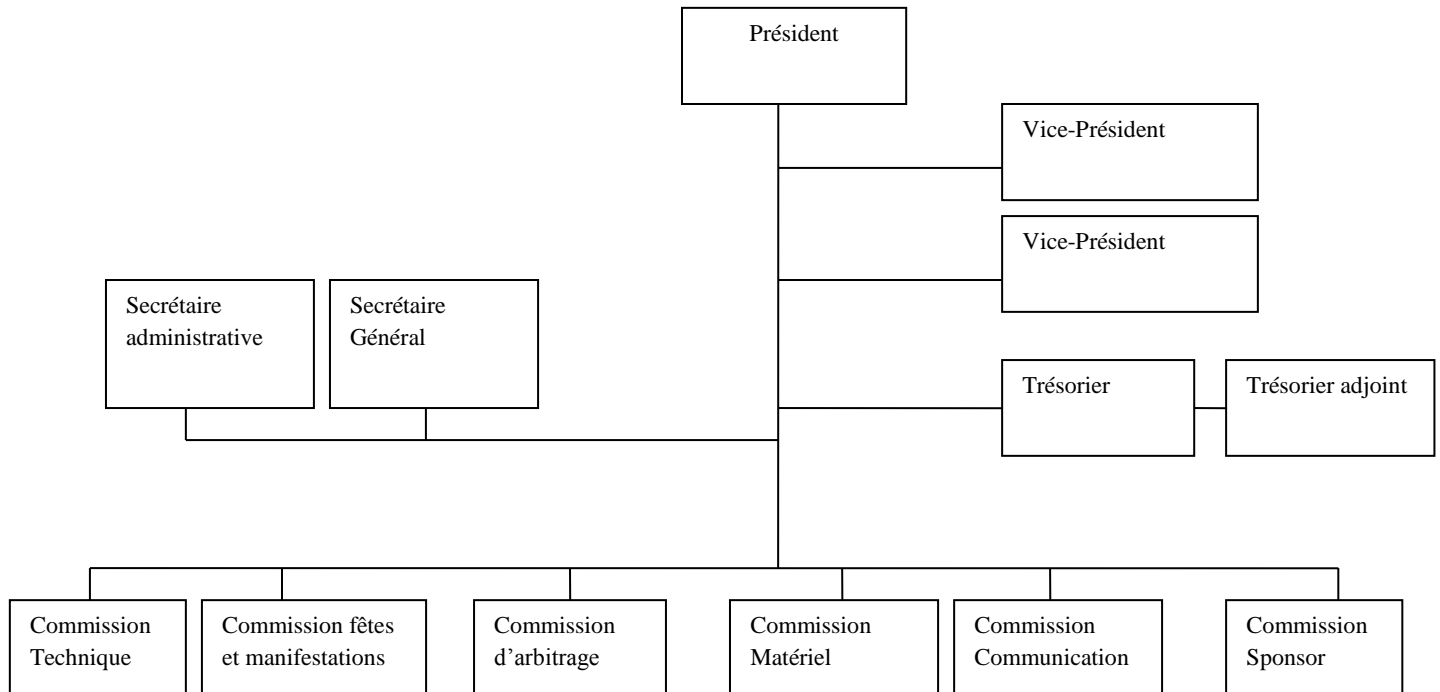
Président

Vice-Président

Vice-Président

Secrétaire administrative

Secrétaire Général

Trésorier

Trésorier adjoint

Commission Technique

Commission fêtes et manifestations

Commission d'arbitrage

Commission Matériel

Commission Communication

Commission Sponsor